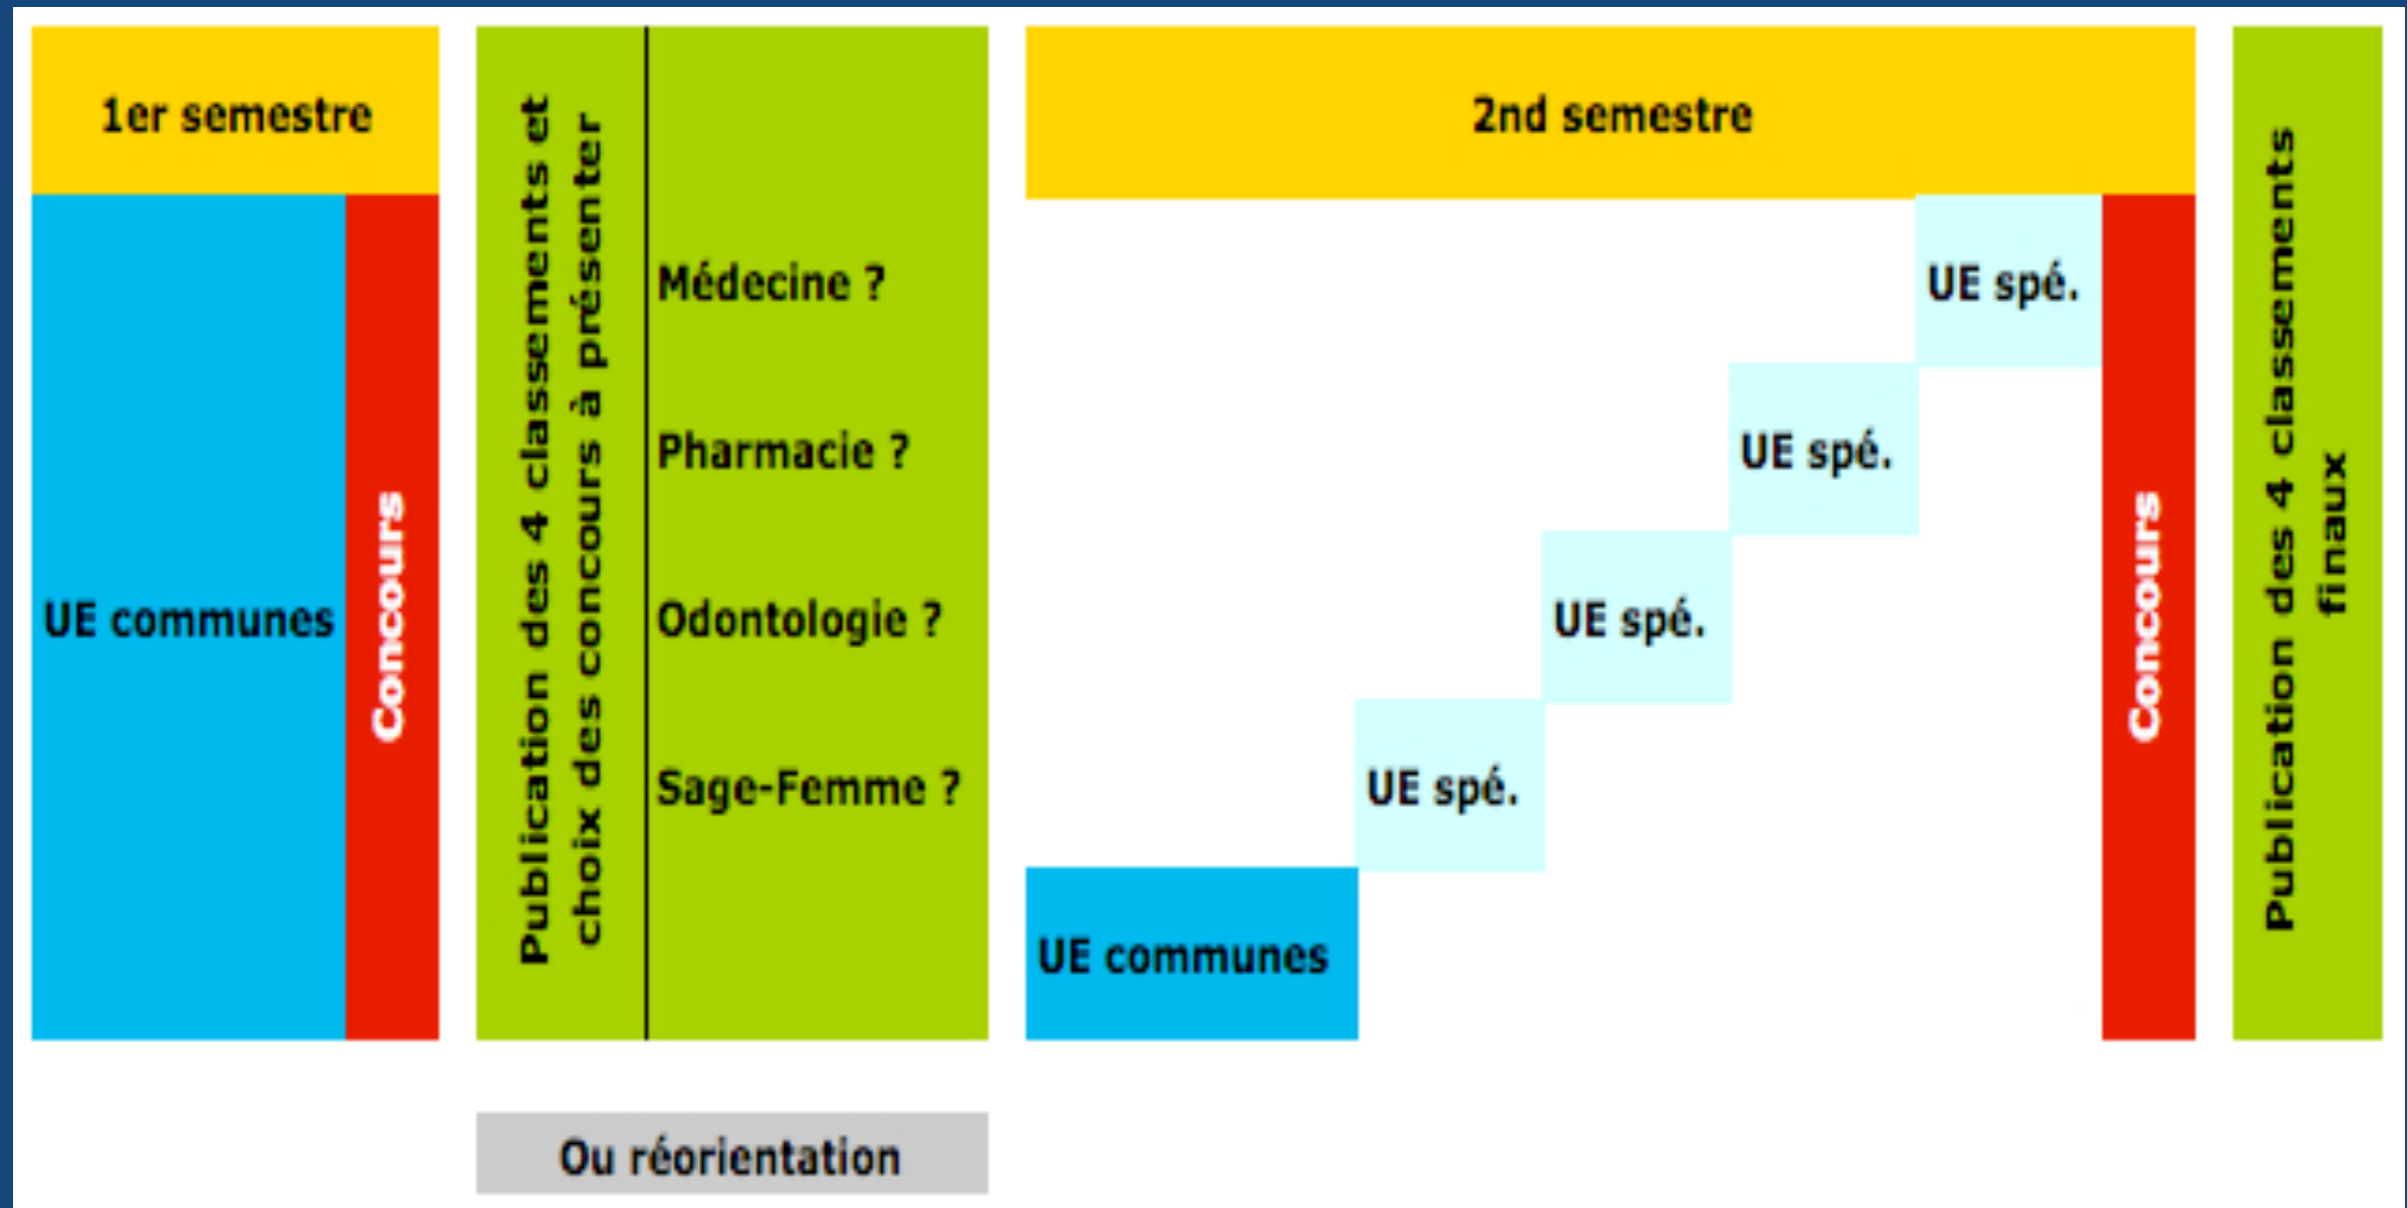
1er semestre

UE communes

Concours

Publication des 4 classements et choix des concours à présenter

Médecine ?

Pharmacie ?

Odontologie ?

Sage-Femme ?

Ou réorientation

2nd semestre

UE spé.

UE spé.

UE spé.

UE spé.

UE communes

Concours

Publication des 4 classements finaux